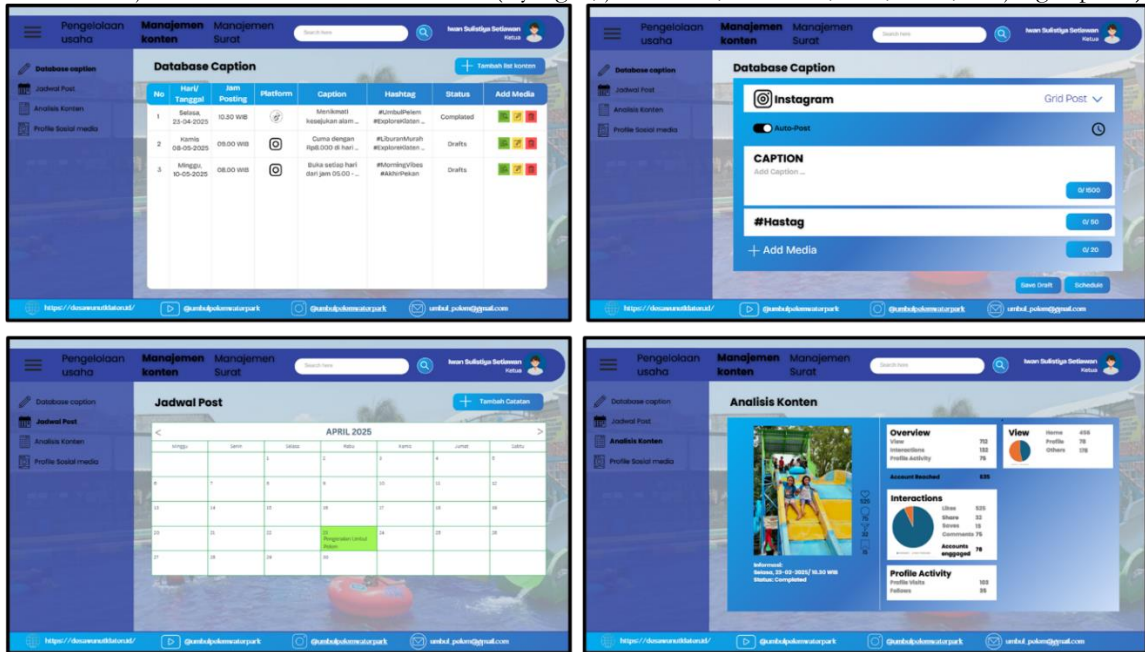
Pengelolaan usaha Manajemen konten Manajemen Surat Search here Iwan Sulistiyo Setiawan Ketua

Database caption
Jadwal Post
Analisis Konten
Profile Sosial media

Database Caption

Tambah list konten

| No | Hari/ Tanggal | Jam Posting | Platform | Caption | Hashtag | Status | Add Media |
|---|---|---|---|---|---|---|---|
| 1 | Selasa, 23-04-2025 | 10.30 WIB | | Menikmati kesejukan alam ... | #UmbulPelem #ExploreKlaten ... | Complated | |
| 2 | Kamis 08-05-2025 | 09.00 WIB | | Cuma dengan Rp8.000 di hari ... | #LiburanMurah #ExploreKlaten ... | Drafts | |
| 3 | Minggu, 10-05-2025 | 08.00 WIB | | Buka setiap hari dari jam 05.00 - ... | #MorningVibes #AkhirPekan | Drafts | |

https://desawunutklaten.id/ @umbulpelemwaterpark @umbulpelemwaterpark umbul_pelem@gmail.com

Pengelolaan usaha Manajemen konten Manajemen Surat Search here Iwan Sulistiyo Setiawan Ketua

Database caption
Jadwal Post
Analisis Konten
Profile Sosial media

Database Caption

Instagram Grid Post

Auto-Post

CAPTION
Add Caption ...
0/1500

#Hastag 0/50

+ Add Media 0/20

Save Draft Schedule

https://desawunutklaten.id/ @umbulpelemwaterpark @umbulpelemwaterpark umbul_pelem@gmail.com

Pengelolaan usaha Manajemen konten Manajemen Surat Search here Iwan Sulistiyo Setiawan Ketua

Database caption
Jadwal Post
Analisis Konten
Profile Sosial media

Jadwal Post

Tambah Catatan

APRIL 2025

| Minggu | Senin | Selasa | Rabu | Kamis | Jumat | Sabtu |
|---|---|---|---|---|---|---|
| | | 1 | 2 | 3 | 4 | 5 |
| 6 | 7 | 8 | 9 | 10 | 11 | 12 |
| 13 | 14 | 15 | 16 | 17 | 18 | 19 |
| 20 | 21 | 22 | 23 Pengenalan Umbul Pelem | 24 | 25 | 26 |
| 27 | 28 | 29 | 30 | | | |

https://desawunutklaten.id/ @umbulpelemwaterpark @umbulpelemwaterpark umbul_pelem@gmail.com

Pengelolaan usaha Manajemen konten Manajemen Surat Search here Iwan Sulistiyo Setiawan Ketua

Database caption
Jadwal Post
Analisis Konten
Profile Sosial media

Analisis Konten

Overview
View 713
Interactions 133
Profile Activity 75
Account Reached 639

View
Home 456
Profile 78
Others 178

Interactions
Likes 525
Share 33
Saves 13
Comments 75
Accounts engaged 78

Profile Activity
Profile Visits 103
Follows 35

Informasi:
Selasa, 23-03-2025/ 10.30 WIB
Status: Completed

525

https://desawunutklaten.id/ @umbulpelemwaterpark @umbulpelemwaterpark umbul_pelem@gmail.com